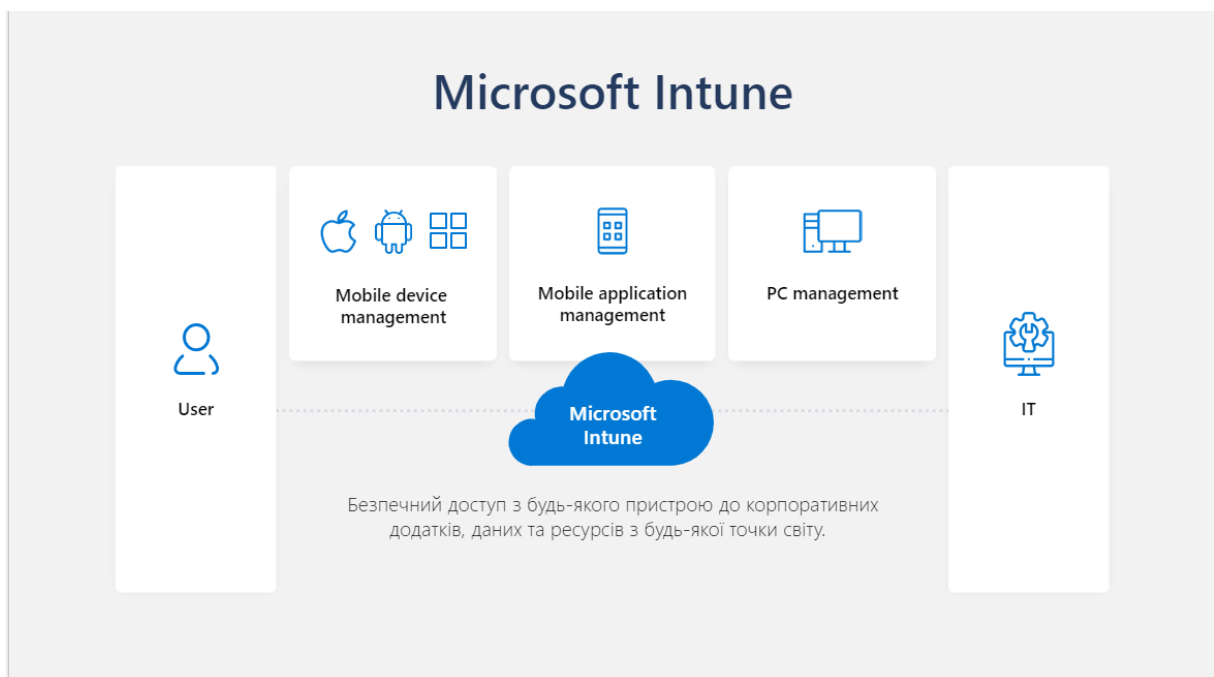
Microsoft Intune

Mobile device management

Mobile application management

PC management

User

Microsoft Intune

IT

Безпечний доступ з будь-якого пристрою до корпоративних додатків, даних та ресурсів з будь-якої точки світу.